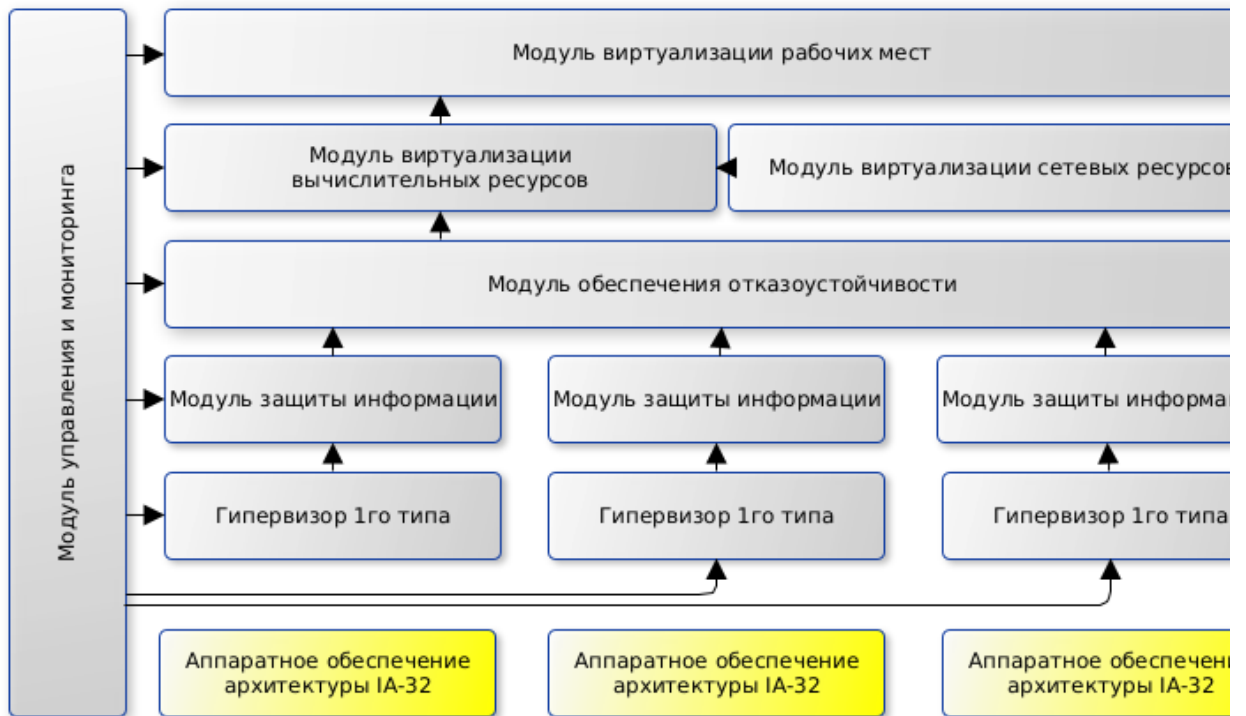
Модуль управления и мониторинга

Модуль виртуализации рабочих мест

Модуль виртуализации вычислительных ресурсов

Модуль виртуализации сетевых ресурсов

Модуль обеспечения отказоустойчивости

Модуль защиты информации

Модуль защиты информации

Модуль защиты информа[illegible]

Гипервизор 1го типа

Гипервизор 1го типа

Гипервизор 1го типа

Аппаратное обеспечение архитектуры IA-32

Аппаратное обеспечение архитектуры IA-32

Аппаратное обеспече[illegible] архитектуры IA-32